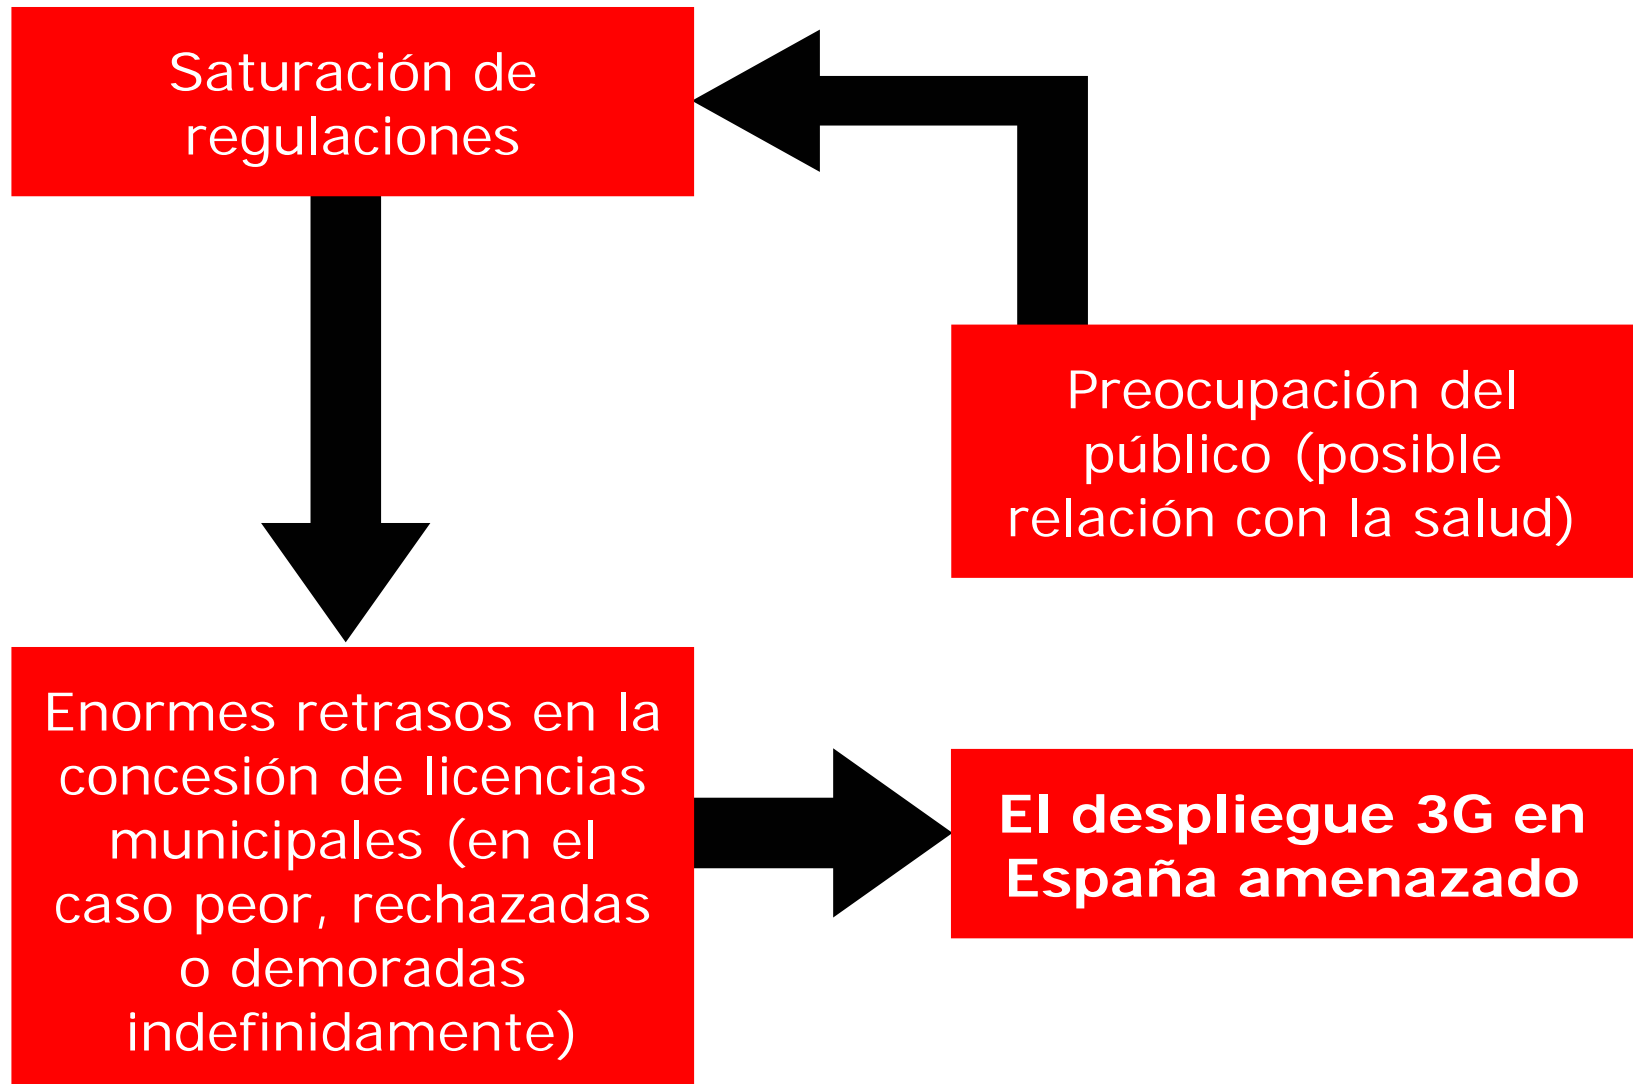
Saturación de regulaciones

Preocupación del público (posible relación con la salud)

Enormes retrasos en la concesión de licencias municipales (en el caso peor, rechazadas o demoradas indefinidamente)

El despliegue 3G en España amenazado